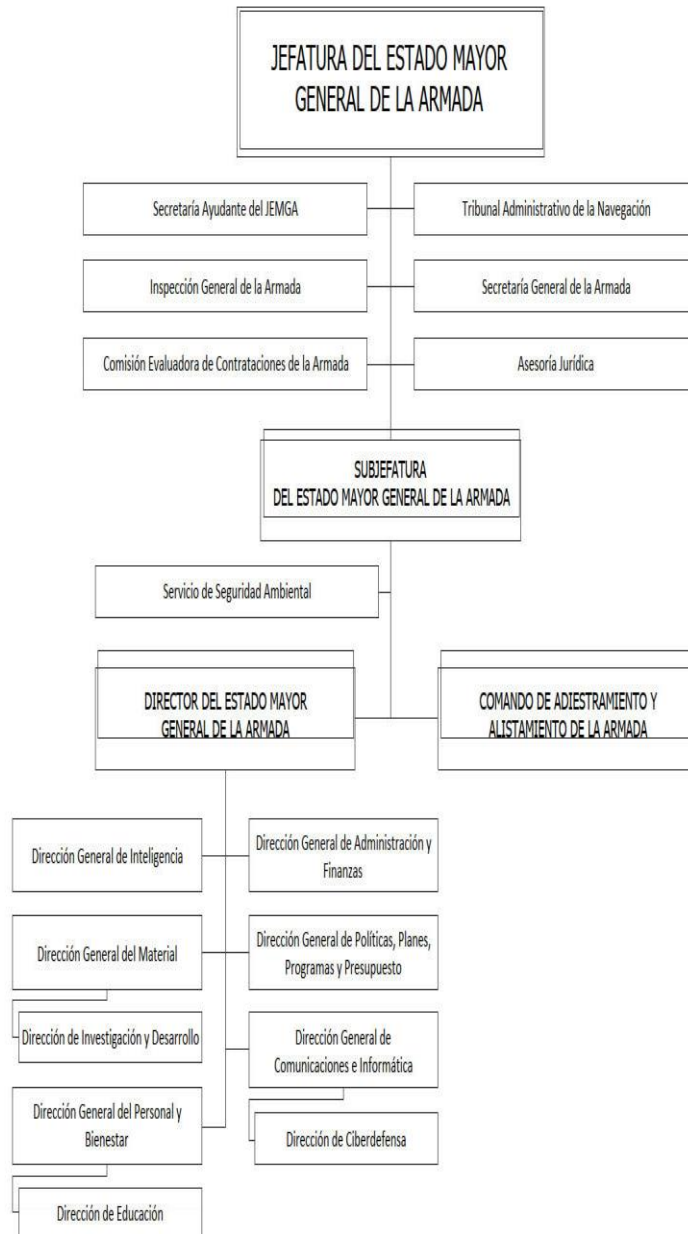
JEFATURA DEL ESTADO MAYOR GENERAL DE LA ARMADA

Secretaría Ayudante del JEMGA

Tribunal Administrativo de la Navegación

Inspección General de la Armada

Secretaría General de la Armada

Comisión Evaluadora de Contrataciones de la Armada

Asesoría Jurídica

SUBJEFATURA DEL ESTADO MAYOR GENERAL DE LA ARMADA

Servicio de Seguridad Ambiental

DIRECTOR DEL ESTADO MAYOR GENERAL DE LA ARMADA

COMANDO DE ADIESTRAMIENTO Y ALISTAMIENTO DE LA ARMADA

Dirección General de Inteligencia

Dirección General de Administración y Finanzas

Dirección General del Material

Dirección General de Políticas, Planes, Programas y Presupuesto

Dirección de Investigación y Desarrollo

Dirección General de Comunicaciones e Informática

Dirección General del Personal y Bienestar

Dirección de Ciberdefensa

Dirección de Educación